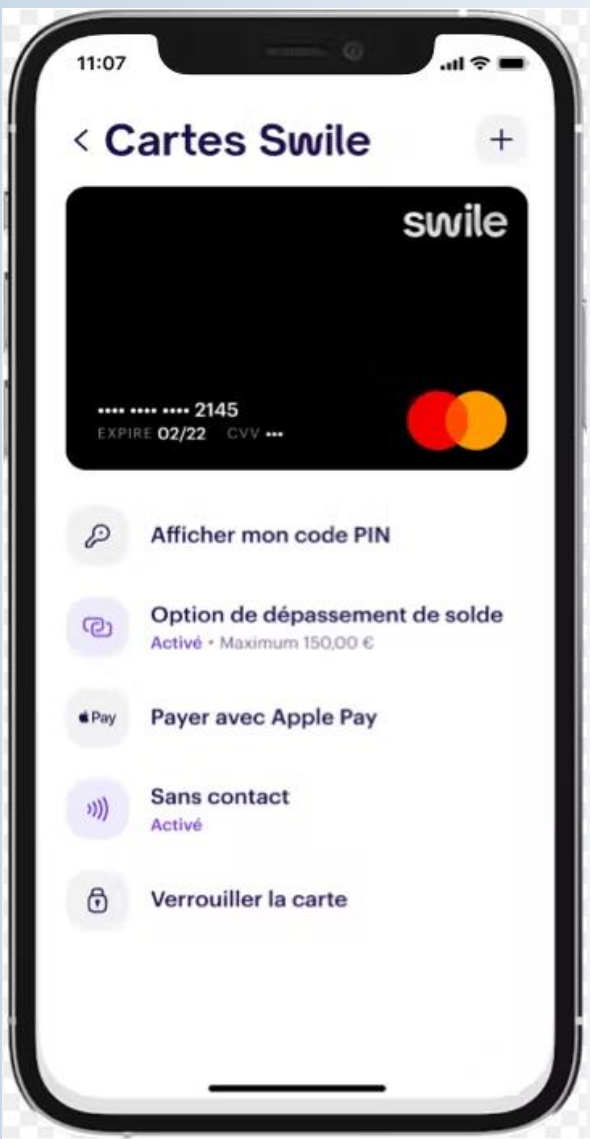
11:07

< Cartes Swile +

swile

•••• •••• •••• 2145
EXPIRE 02/22 CVV •••

Afficher mon code PIN

Option de dépassement de solde
Activé • Maximum 150,00 €

Pay

Payer avec Apple Pay

Sans contact
Activé

Verrouiller la carte